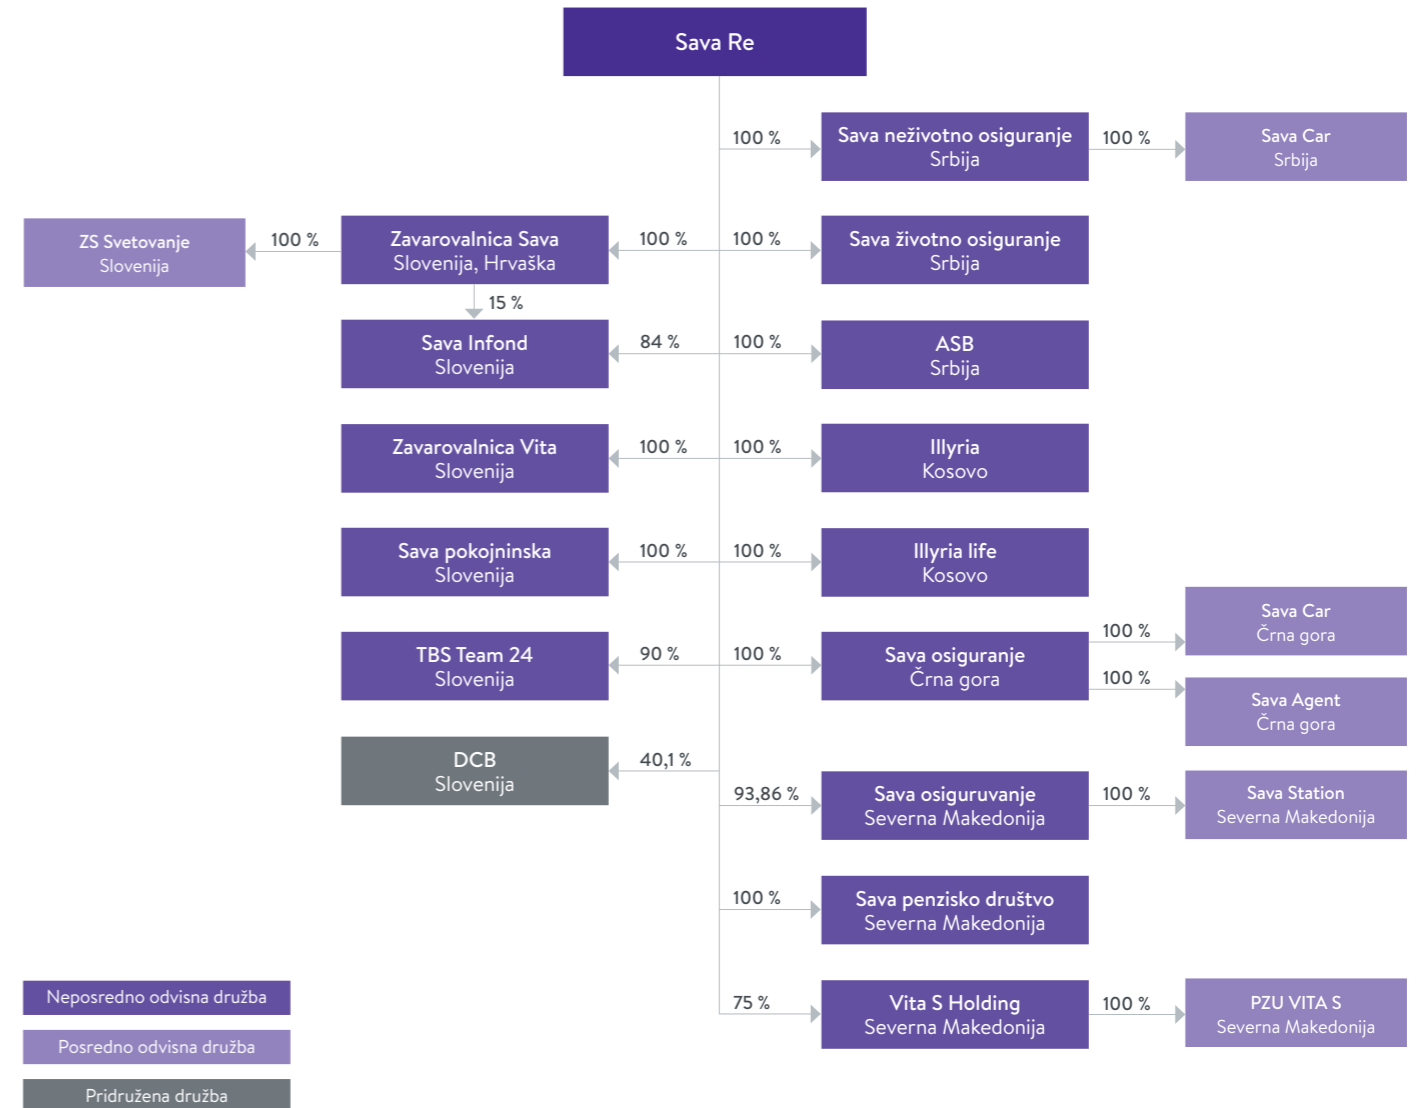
Sava Re

100 %
Sava neživotno osiguranje
Srbija
100 %
Sava Car
Srbija

ZS Svetovanje
Slovenija
100 %
Zavarovalnica Sava
Slovenija, Hrvaška
100 %
100 %
Sava životno osiguranje
Srbija

15 %
Sava Infond
Slovenija
84 %
100 %
ASB
Srbija

Zavarovalnica Vita
Slovenija
100 %
100 %
Illyria
Kosovo

Sava pokojninska
Slovenija
100 %
100 %
Illyria life
Kosovo

TBS Team 24
Slovenija
90 %
100 %
Sava osiguranje
Črna gora
100 %
Sava Car
Črna gora
100 %
Sava Agent
Črna gora

DCB
Slovenija
40,1 %

93,86 %
Sava osiguruvanje
Severna Makedonija
100 %
Sava Station
Severna Makedonija

100 %
Sava penzisko društvo
Severna Makedonija

75 %
Vita S Holding
Severna Makedonija
100 %
PZU VITA S
Severna Makedonija

Neposredno odvisna družba
Posredno odvisna družba
Pridružena družba